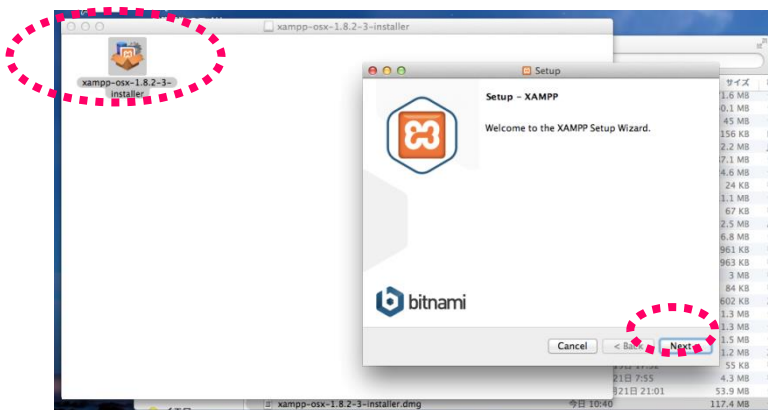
xampp-osx-1.8.2-3-installer

xampp-osx-1.8.2-3-installer

Setup

Setup - XAMPP

Welcome to the XAMPP Setup Wizard.

bitnami

Cancel

< Back

Next >

サイズ
1.6 MB
0.1 MB
45 MB
156 KB
2.2 MB
7.1 MB
4.6 MB
24 KB
1.1 MB
67 KB
2.5 MB
6.8 MB
961 KB
963 KB
3 MB
84 KB
602 KB
1.3 MB
1.3 MB
1.5 MB
1.2 MB
55 KB
4.3 MB
53.9 MB
117.4 MB

21日 7:55
21日 21:01

xampp-osx-1.8.2-3-installer.dmg
今日 10:40